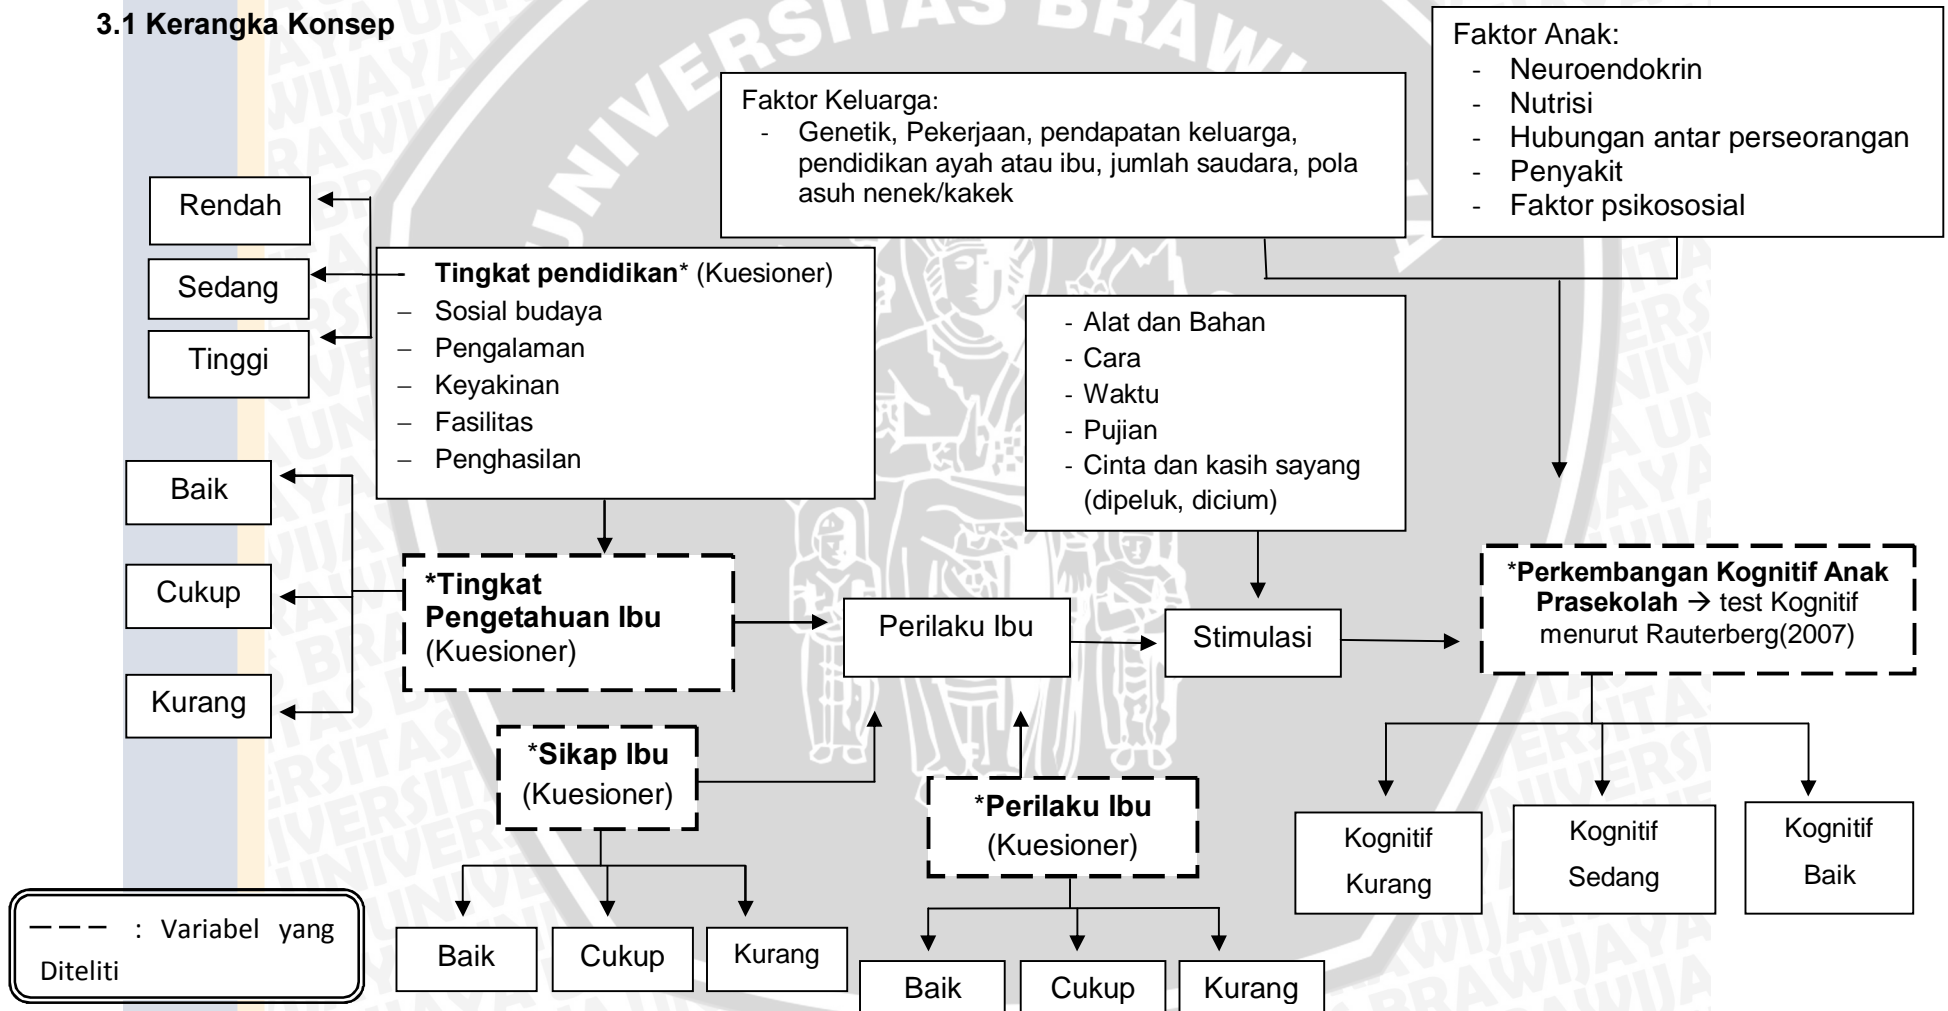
3.1 Kerangka Konsep

Faktor Keluarga:
- Genetik, Pekerjaan, pendapatan keluarga, pendidikan ayah atau ibu, jumlah saudara, pola asuh nenek/kakek

Faktor Anak:
- Neuroendokrin
- Nutrisi
- Hubungan antar perseorangan
- Penyakit
- Faktor psikososial

Rendah

Sedang

Tinggi

- Tingkat pendidikan* (Kuesioner)
- Sosial budaya
- Pengalaman
- Keyakinan
- Fasilitas
- Penghasilan

- Alat dan Bahan
- Cara
- Waktu
- Pujian
- Cinta dan kasih sayang (dipeluk, dicium)

Baik

Cukup

Kurang

*Tingkat Pengetahuan Ibu (Kuesioner)

Perilaku Ibu

Stimulasi

*Perkembangan Kognitif Anak Prasekolah → test Kognitif menurut Rauterberg(2007)

*Sikap Ibu (Kuesioner)

*Perilaku Ibu (Kuesioner)

Kognitif Kurang

Kognitif Sedang

Kognitif Baik

Baik

Cukup

Kurang

Baik

Cukup

Kurang

– – – : Variabel yang Diteliti